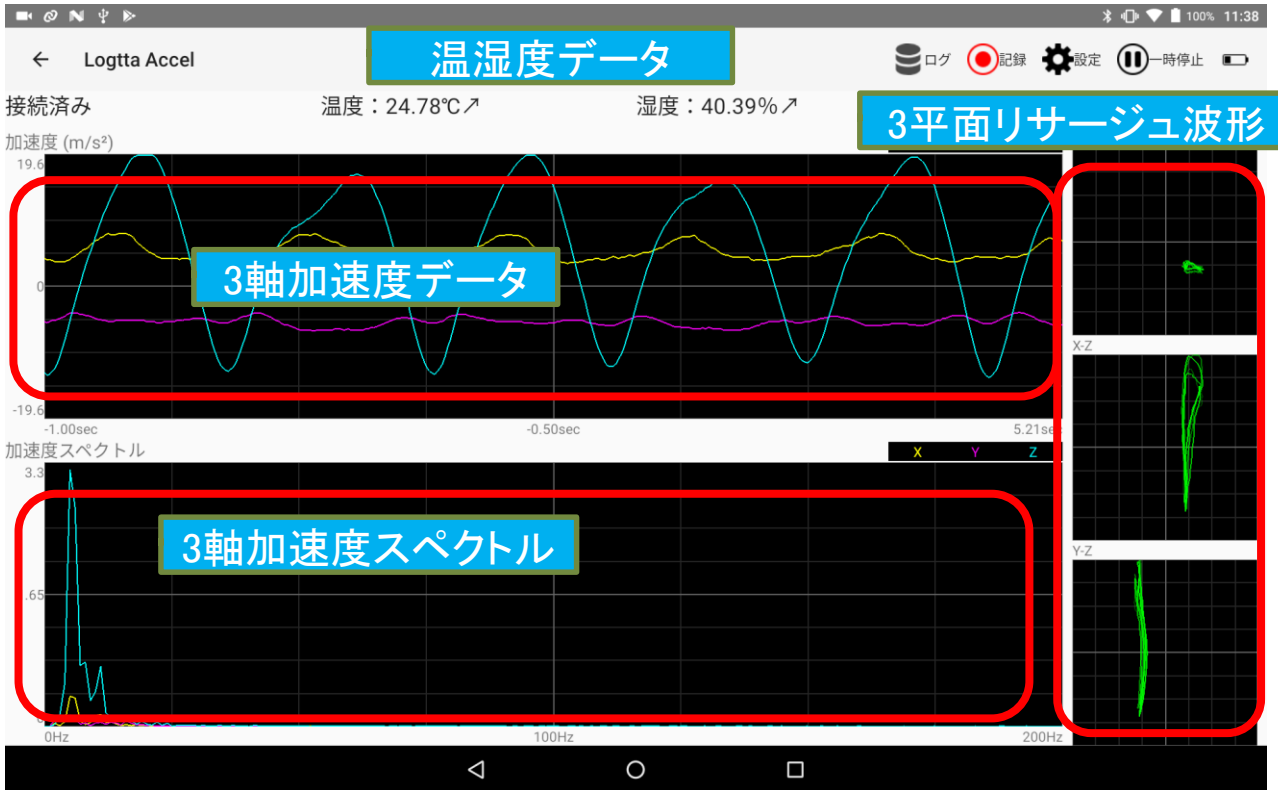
100% 11:38

← Logtta Accel

温湿度データ

ログ 記録 設定 一時停止

接続済み 温度：24.78℃↗ 湿度：40.39%↗

3平面リサージュ波形

加速度 (m/s²)

19.6

0

-19.6

3軸加速度データ

-1.00sec -0.50sec 5.21se

X-Z

加速度スペクトル

X Y Z

3.3

.65

0

3軸加速度スペクトル

Y-Z

0Hz 100Hz 200Hz